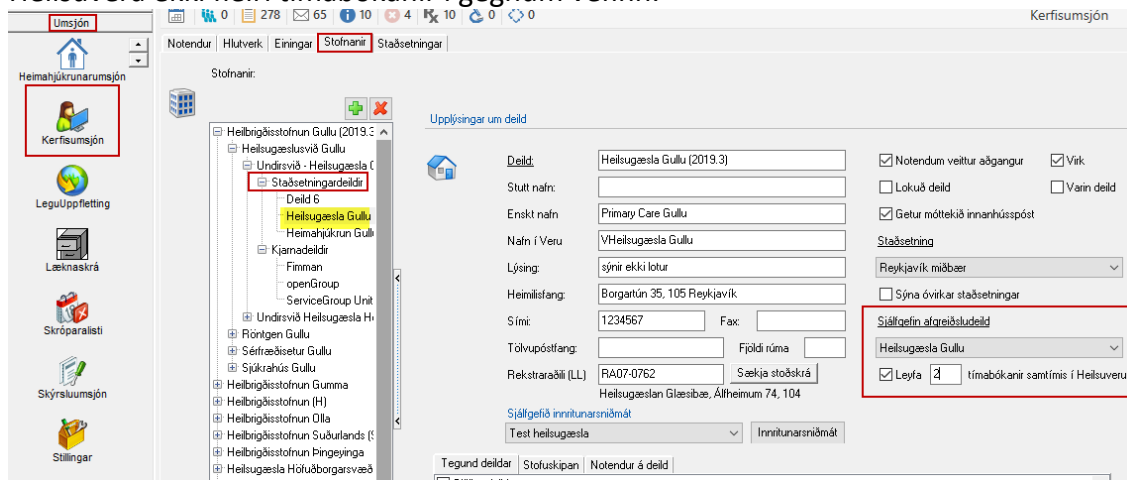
Umsjón

Heimahjúkrunarumsjón

Kerfisumsjón

LeguUppfletting

Læknaskrá

Skróparalisti

Skýrsluumsjón

Stillingar

0 | 278 | 65 | 10 | 4 | 10 | 0 | 0

Kerfisumsjón

Notendur | Hlutverk | Einingar | Stofnanir | Staðsetningar

Stofnanir:

Heilbrigðisstofnun Gullu (2019.3
Heilsugæslusvið Gullu
Undirsvið - Heilsugæsla G
Staðsetningardeildir
Deild 6
Heilsugæsla Gullu
Heimahjúkrun Gullu
Kjarnadeildir
Fimman
openGroup
ServiceGroup Unit
Undirsvið Heilsugæsla H
Röntgen Gullu
Sérfræðisetur Gullu
Sjúkrahús Gullu
Heilbrigðisstofnun Gumma
Heilbrigðisstofnun (H)
Heilbrigðisstofnun Olla
Heilbrigðisstofnun Suðurlands (S
Heilbrigðisstofnun Þingeyinga
Heilsugæsla Höfuðborgarsvæð

Upplýsingar um deild

Deild: Heilsugæsla Gullu (2019.3)
Stutt nafn:
Enskt nafn: Primary Care Gullu
Nafn í Veru: VHeilsugæsla Gullu
Lýsing: sýnir ekki lotur
Heimilisfang: Borgartún 35, 105 Reykjavík
Sími: 1234567 Fax:
Tölvupóstfang: Fjöldi rúma
Rekstraraðili (LL) RA07-0762 Sækja stoðskrá
Heilsugæslan Glæsibæ, Álfheimum 74, 104

Sjálfgefið innritunarsniðmát
Test heilsugæsla
Innritunarsniðmát

Notendum veittur aðgangur
Virk
Lokuð deild
Varin deild
Getur móttekið innanhússpóst

Staðsetning
Reykjavík miðbær
Sýna óvirkar staðsetningar

Sjálfgefin afgreiðsludeild
Heilsugæsla Gullu
Leyfa 2 tímabókanir samtímis í Heilsuveru

Tegund deildar | Stofuskipan | Notendur á deild